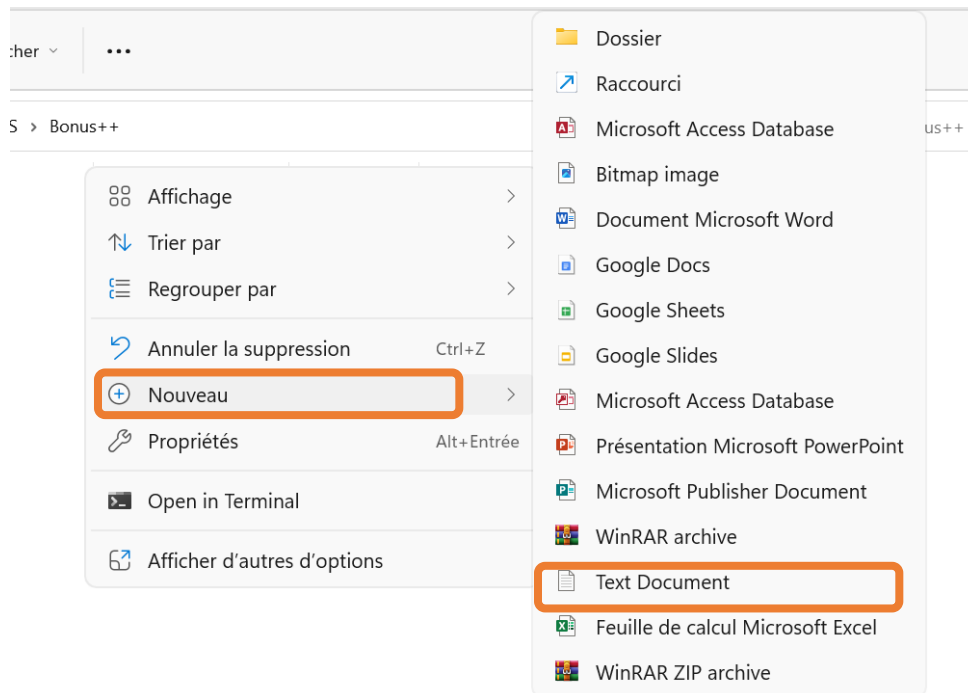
cher ⌄ ...

S > Bonus++

us++

Affichage >
Trier par >
Regrouper par >

Annuler la suppression Ctrl+Z
Nouveau >
Propriétés Alt+Entrée

Open in Terminal

Afficher d'autres d'options

Dossier
Raccourci
Microsoft Access Database
Bitmap image
Document Microsoft Word
Google Docs
Google Sheets
Google Slides
Microsoft Access Database
Présentation Microsoft PowerPoint
Microsoft Publisher Document
WinRAR archive
Text Document
Feuille de calcul Microsoft Excel
WinRAR ZIP archive